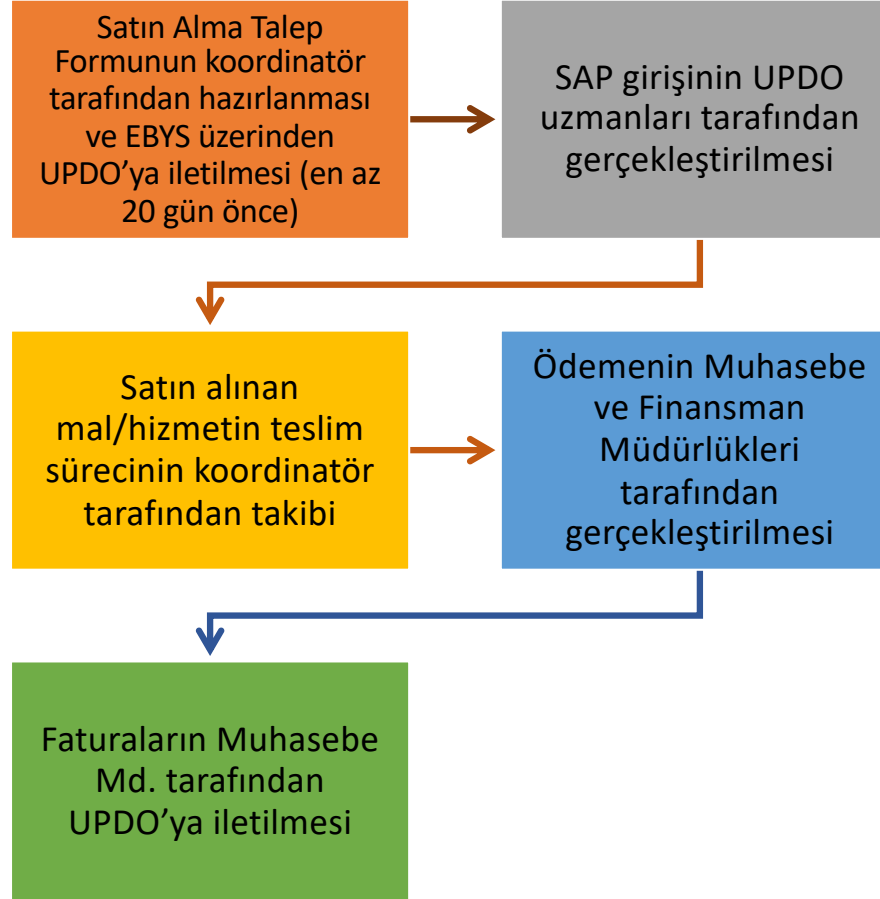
Satın Alma Talep Formunun koordinatör tarafından hazırlanması ve EBYS üzerinden UPDO'ya iletilmesi (en az 20 gün önce)

SAP girişinin UPDO uzmanları tarafından gerçekleştirilmesi

Satın alınan mal/hizmetin teslim sürecinin koordinatör tarafından takibi

Ödemenin Muhasebe ve Finansman Müdürlükleri tarafından gerçekleştirilmesi

Faturaların Muhasebe Md. tarafından UPDO'ya iletilmesi